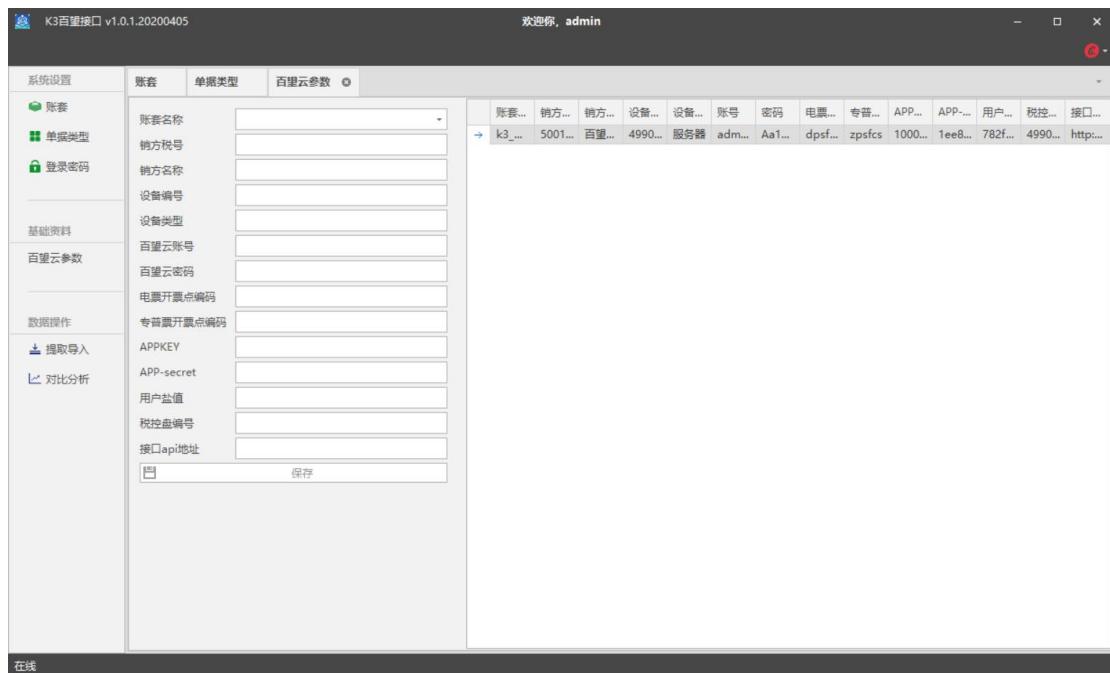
K3百望接口 v1.0.1.20200405

欢迎你，admin

系统设置
账套
单据类型
登录密码

基础资料
百望云参数

数据操作
提取导入
对比分析

账套 | 单据类型 | 百望云参数

账套名称
销方税号
销方名称
设备编号
设备类型
百望云账号
百望云密码
电票开票点编码
专普票开票点编码
APPKEY
APP-secret
用户盐值
税控盘编号
接口api地址
保存

| 账套... | 销方... | 销方... | 设备... | 设备... | 账号 | 密码 | 电票... | 专普... | APP... | APP-... | 用户... | 税控... | 接口... |
|---|---|---|---|---|---|---|---|---|---|---|---|---|---|
| k3_... | 5001... | 百望... | 4990... | 服务器 | adm... | Aa1... | dpsf... | zpsfcs | 1000... | 1ee8... | 782f... | 4990... | http:... |

在线